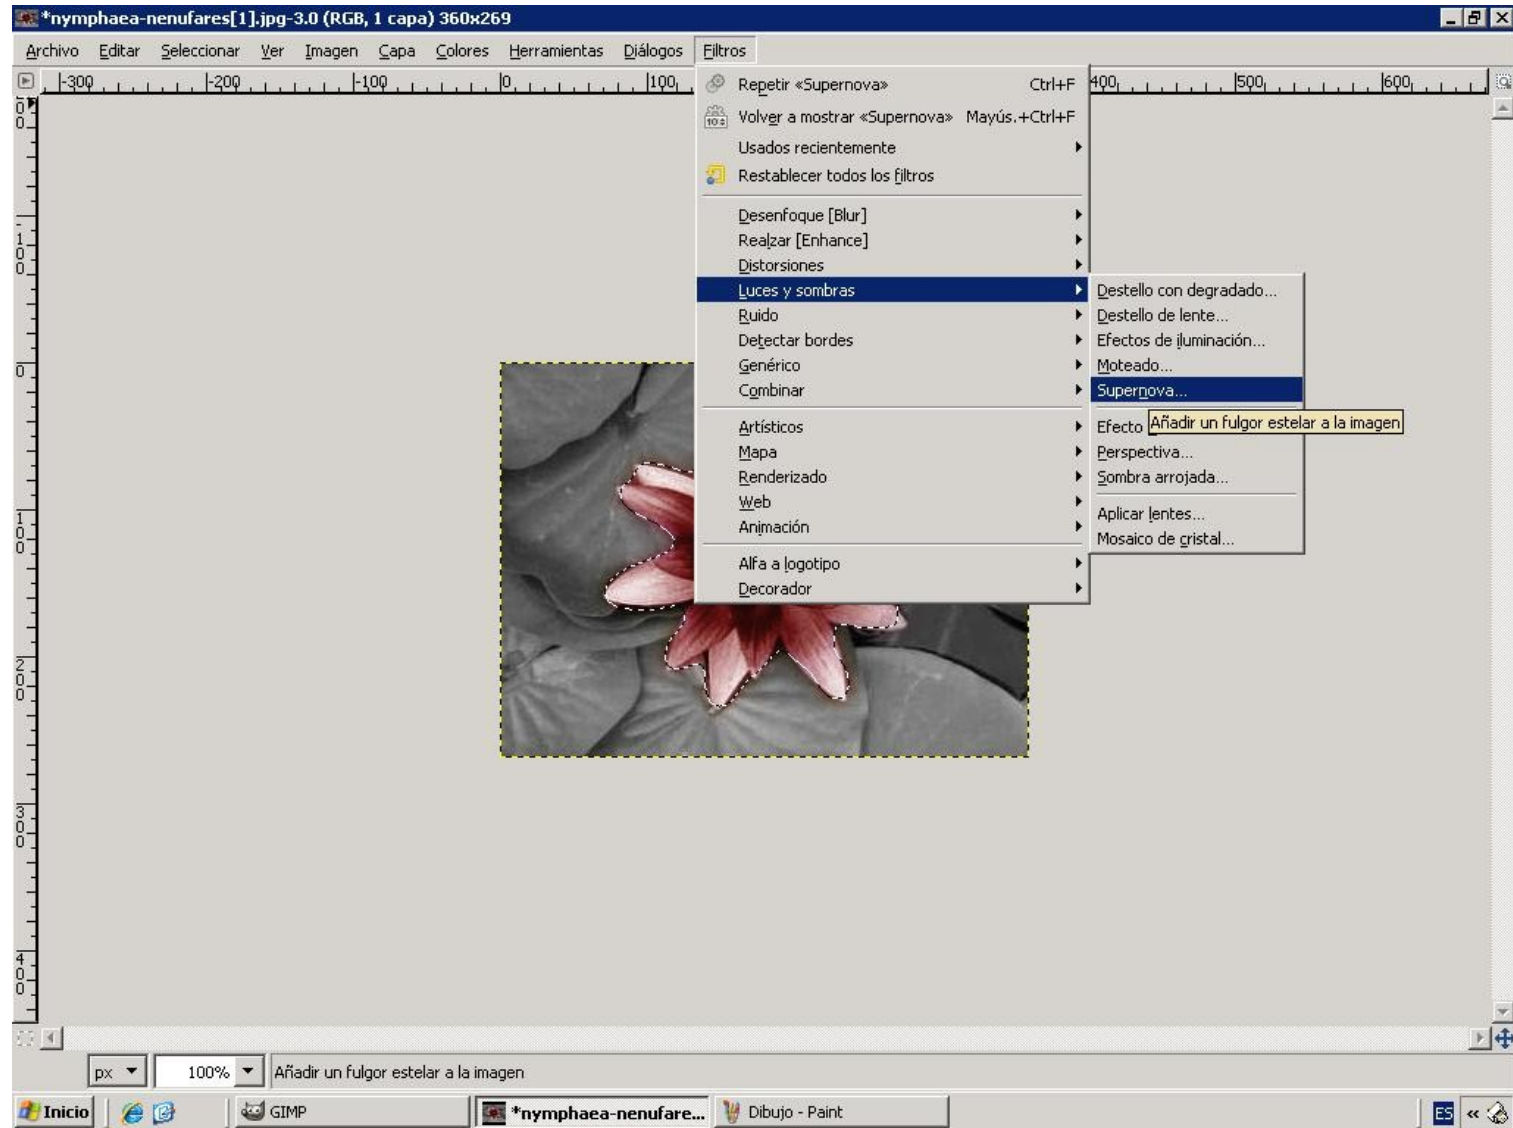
*nymphaea-nenufares[1].jpg-3.0 (RGB, 1 capa) 360x269

Archivo Editar Seleccionar Ver Imagen Capa Colores Herramientas Diálogos Filtros

-300 -200 -100 0 100 400 500 600

0
100
0
100
200
300
400

Repetir «Supernova» Ctrl+F
Volver a mostrar «Supernova» Mayús.+Ctrl+F
Usados recientemente
Restablecer todos los filtros
Desenfoque [Blur]
Realzar [Enhance]
Distorsiones
Luces y sombras
Ruido
Detectar bordes
Genérico
Combinar
Artísticos
Mapa
Renderizado
Web
Animación
Alfa a logotipo
Decorador

Destello con degradado...
Destello de lente...
Efectos de iluminación...
Moteado...
Supernova...
Efecto
Perspectiva...
Sombra arrojada...
Aplicar lentes...
Mosaico de cristal...

Añadir un fulgor estelar a la imagen

px 100% Añadir un fulgor estelar a la imagen

Inicio GIMP *nymphaea-nenufare... Dibujo - Paint ES «